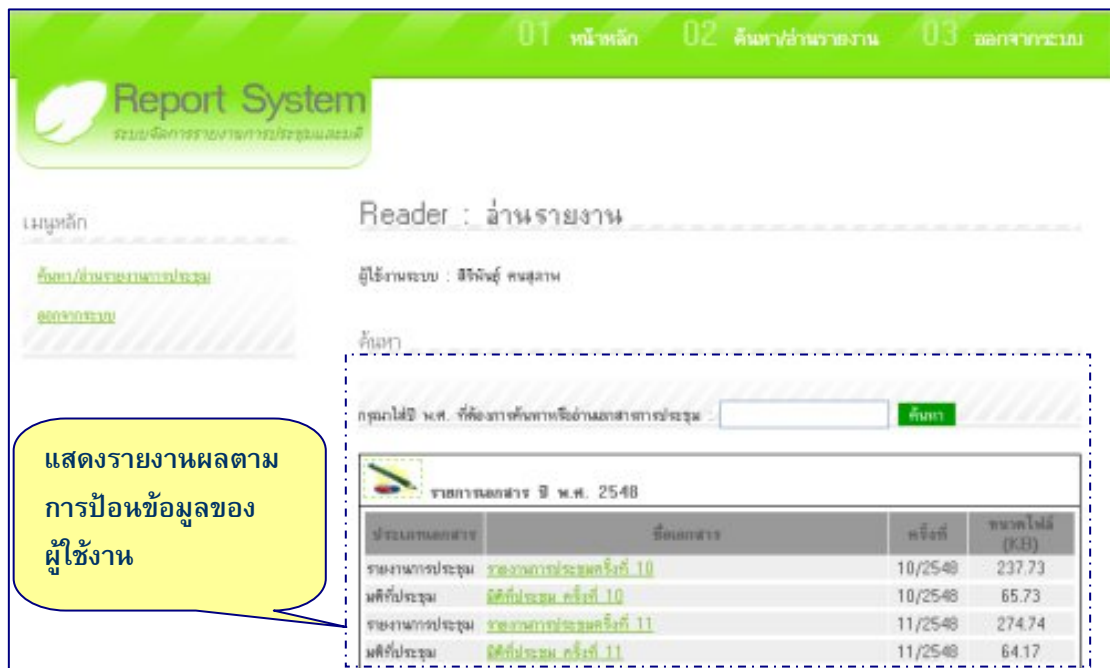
01 หน้าหลัก 02 ค้นหา/อ่านรายงาน 03 ออกจากระบบ

Report System
ระบบจัดการรายงานการประชุมและมติ

เมนูหลัก

ค้นหา/อ่านรายงานการประชุม

ออกจากระบบ

Reader : อ่านรายงาน

ผู้ใช้งานระบบ : สิริพันธุ์ คนสุลาน

ค้นหา

กรุณาใส่ปี พ.ศ. ที่ต้องการค้นหาหรืออ่านเอกสารการประชุม : ค้นหา

แสดงรายงานผลตามการป้อนข้อมูลของผู้ใช้งาน

รายการเอกสาร ปี พ.ศ. 2548

| ประเภทเอกสาร | ชื่อเอกสาร | ครั้งที่ | ขนาดไฟล์ (KB) |
|---|---|---|---|
| รายงานการประชุม | รายงานการประชุมครั้งที่ 10 | 10/2548 | 237.73 |
| มติที่ประชุม | มติที่ประชุม ครั้งที่ 10 | 10/2548 | 65.73 |
| รายงานการประชุม | รายงานการประชุมครั้งที่ 11 | 11/2548 | 274.74 |
| มติที่ประชุม | มติที่ประชุม ครั้งที่ 11 | 11/2548 | 64.17 |